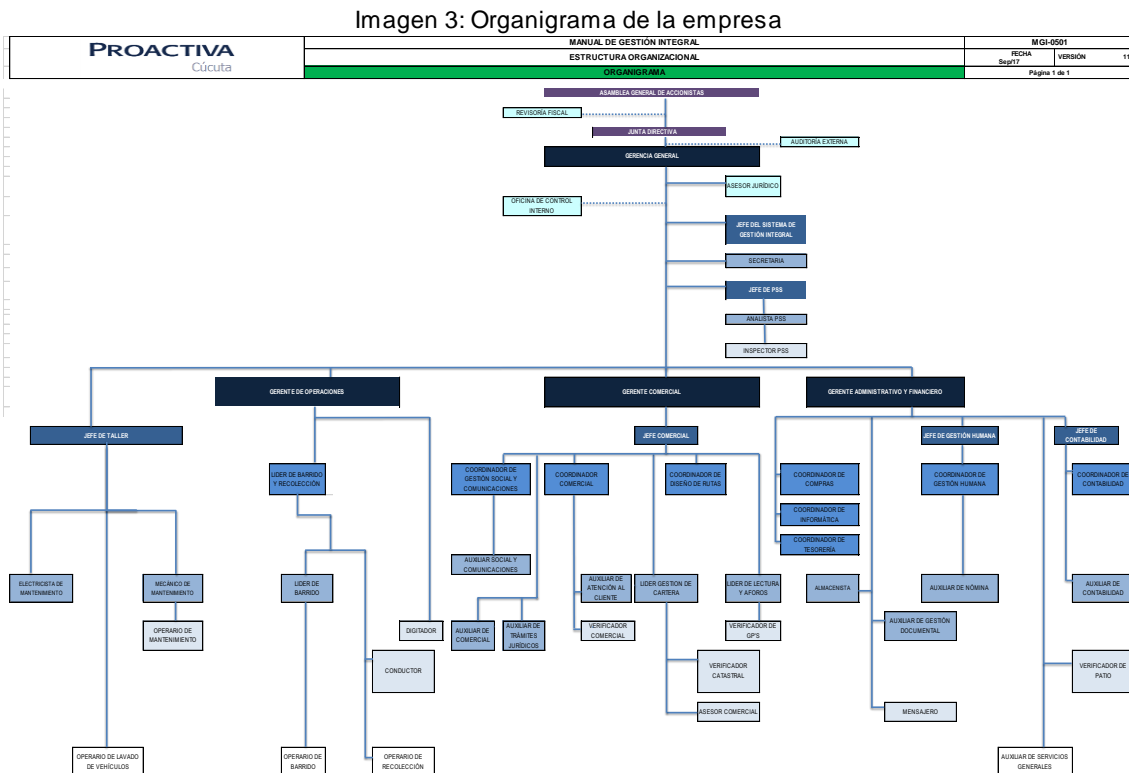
Imagen 3: Organigrama de la empresa

PROACTIVA
Cúcuta

MANUAL DE GESTIÓN INTEGRAL
ESTRUCTURA ORGANIZACIONAL
ORGANIGRAMA

| MGI-0501 | |
|---|---|
| FECHA Sep/17 | VERSIÓN 11 |
| Página 1 de 1 | |

ASAMBLEA GENERAL DE ACCIONISTAS
REVISORÍA FISCAL
JUNTA DIRECTIVA
AUDITORÍA EXTERNA
GERENCIA GENERAL
ASESOR JURÍDICO
OFICINA DE CONTROL INTERNO
JEFE DEL SISTEMA DE GESTIÓN INTEGRAL
SECRETARIA
JEFE DE PSS
ANALISTA PSS
INSPECTOR PSS

GERENTE DE OPERACIONES
GERENTE COMERCIAL
GERENTE ADMINISTRATIVO Y FINANCIERO

JEFE DE TALLER
ELECTRICISTA DE MANTENIMIENTO
MECÁNICO DE MANTENIMIENTO
OPERARIO DE MANTENIMIENTO
OPERARIO DE LAVADO DE VEHÍCULOS

LIDER DE BARRIDO Y RECOLECCIÓN
LIDER DE BARRIDO
DIGITADOR
CONDUCTOR
OPERARIO DE BARRIDO
OPERARIO DE RECOLECCIÓN

JEFE COMERCIAL
COORDINADOR DE GESTIÓN SOCIAL Y COMUNICACIONES
AUXILIAR SOCIAL Y COMUNICACIONES
COORDINADOR COMERCIAL
COORDINADOR DE DISEÑO DE RUTAS
AUXILIAR DE COMERCIAL
AUXILIAR DE TRÁMITES JURÍDICOS
AUXILIAR DE ATENCIÓN AL CLIENTE
VERIFICADOR COMERCIAL
LIDER GESTION DE CARTERA
VERIFICADOR CATASTRAL
ASESOR COMERCIAL
LIDER DE LECTURA Y AFORDS
VERIFICADOR DE GP'S

COORDINADOR DE COMPRAS
COORDINADOR DE INFORMÁTICA
COORDINADOR DE TESORERÍA
ALMACENISTA
AUXILIAR DE GESTIÓN DOCUMENTAL
MENSAJERO
JEFE DE GESTIÓN HUMANA
COORDINADOR DE GESTIÓN HUMANA
AUXILIAR DE NÓMINA
JEFE DE CONTABILIDAD
COORDINADOR DE CONTABILIDAD
AUXILIAR DE CONTABILIDAD
VERIFICADOR DE PATIO
AUXILIAR DE SERVICIOS GENERALES